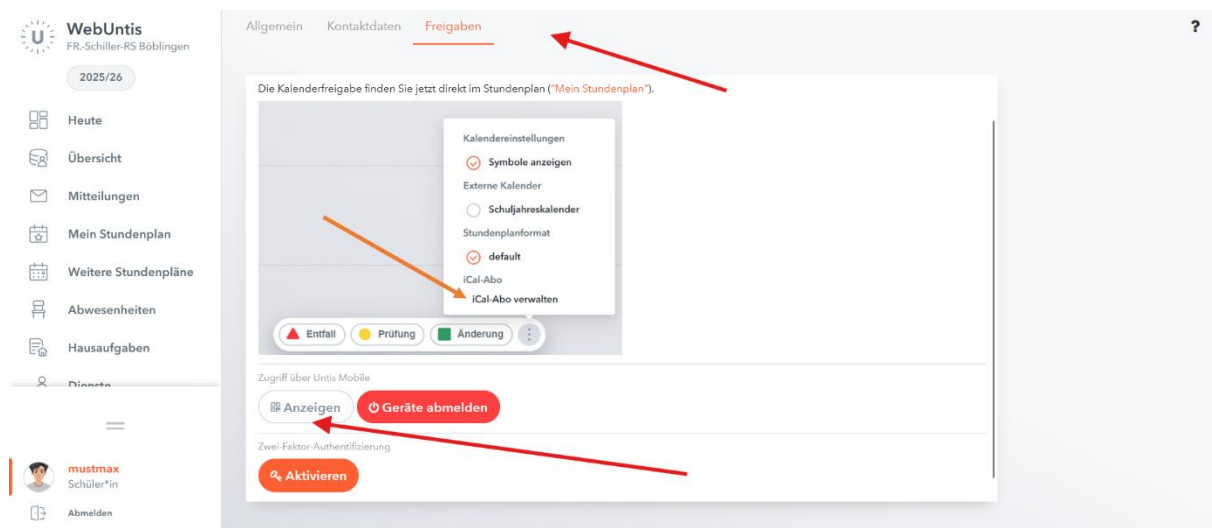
WebUntis
FR.-Schiller-RS Böblingen

2025/26

Heute
Übersicht
Mitteilungen
Mein Stundenplan
Weitere Stundenpläne
Abwesenheiten
Hausaufgaben
Dienste

mustmax
Schüler*in

Abmelden

Allgemein Kontaktdaten Freigaben

?

Die Kalenderfreigabe finden Sie jetzt direkt im Stundenplan ("Mein Stundenplan").

Kalendereinstellungen
Symbole anzeigen
Externe Kalender
Schuljahreskalender
Stundenplanformat
default
iCal-Abo
iCal-Abo verwalten

Entfall Prüfung Änderung

Zugriff über Untis Mobile

Anzeigen Geräte abmelden

Zwei-Faktor-Authentifizierung

Aktivieren